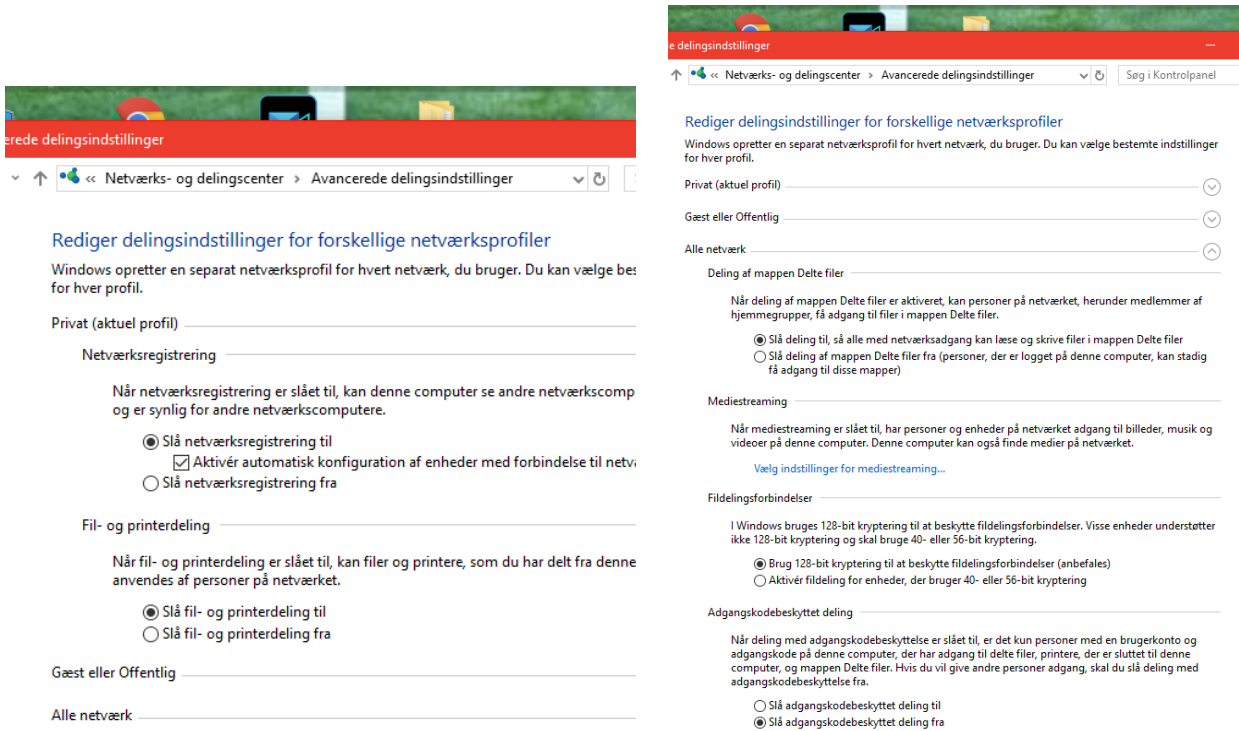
erede delingsindstillinger

« Netværks- og delingscenter › Avancerede delingsindstillinger

Rediger delingsindstillinger for forskellige netværksprofiler

Windows opretter en separat netværksprofil for hvert netværk, du bruger. Du kan vælge bes for hver profil.

Privat (aktuel profil)

Netværksregistrering

Når netværksregistrering er slået til, kan denne computer se andre netværkscomp og er synlig for andre netværkscomputere.

Slå netværksregistrering til

Aktivér automatisk konfiguration af enheder med forbindelse til netva

Slå netværksregistrering fra

Fil- og printerdeling

Når fil- og printerdeling er slået til, kan filer og printere, som du har delt fra denne anvendes af personer på netværket.

Slå fil- og printerdeling til

Slå fil- og printerdeling fra

Gæst eller Offentlig

Alle netværk

delingsindstillinger

« Netværks- og delingscenter › Avancerede delingsindstillinger

Søg i Kontrolpanel

Rediger delingsindstillinger for forskellige netværksprofiler

Windows opretter en separat netværksprofil for hvert netværk, du bruger. Du kan vælge bestemte indstillinger for hver profil.

Privat (aktuel profil)

Gæst eller Offentlig

Alle netværk

Deling af mappen Delte filer

Når deling af mappen Delte filer er aktiveret, kan personer på netværket, herunder medlemmer af hjemmegrupper, få adgang til filer i mappen Delte filer.

Slå deling til, så alle med netværksadgang kan læse og skrive filer i mappen Delte filer

Slå deling af mappen Delte filer fra (personer, der er logget på denne computer, kan stadig få adgang til disse mapper)

Mediestreaming

Når mediestreaming er slået til, har personer og enheder på netværket adgang til billeder, musik og videoer på denne computer. Denne computer kan også finde medier på netværket.

Vælg indstillinger for mediestreaming...

Fildelingsforbindelser

I Windows bruges 128-bit kryptering til at beskytte fildelingsforbindelser. Visse enheder understøtter ikke 128-bit kryptering og skal bruge 40- eller 56-bit kryptering.

Brug 128-bit kryptering til at beskytte fildelingsforbindelser (anbefales)

Aktivér fildeling for enheder, der bruger 40- eller 56-bit kryptering

Adgangskodebeskyttet deling

Når deling med adgangskodebeskyttelse er slået til, er det kun personer med en brugerkonto og adgangskode på denne computer, der har adgang til delte filer, printere, der er sluttet til denne computer, og mappen Delte filer. Hvis du vil give andre personer adgang, skal du slå deling med adgangskodebeskyttelse fra.

Slå adgangskodebeskyttet deling til

Slå adgangskodebeskyttet deling fra